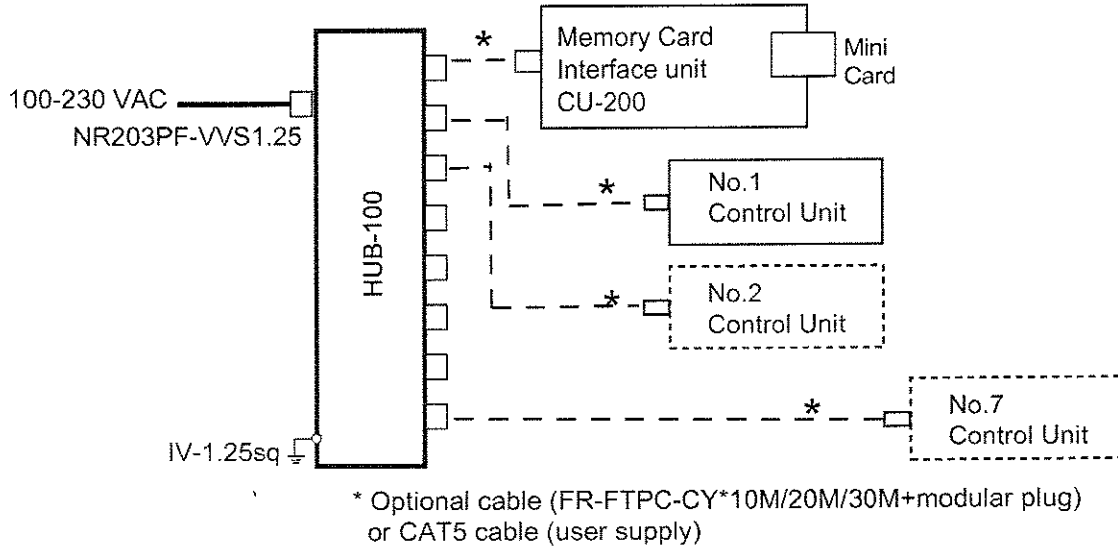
*
Memory Card Interface unit CU-200
Mini Card
100-230 VAC
NR203PF-VVS1.25
HUB-100
*
No.1 Control Unit
*
No.2 Control Unit
*
No.7 Control Unit
IV-1.25sq

* Optional cable (FR-FTPC-CY*10M/20M/30M+modular plug) or CAT5 cable (user supply)